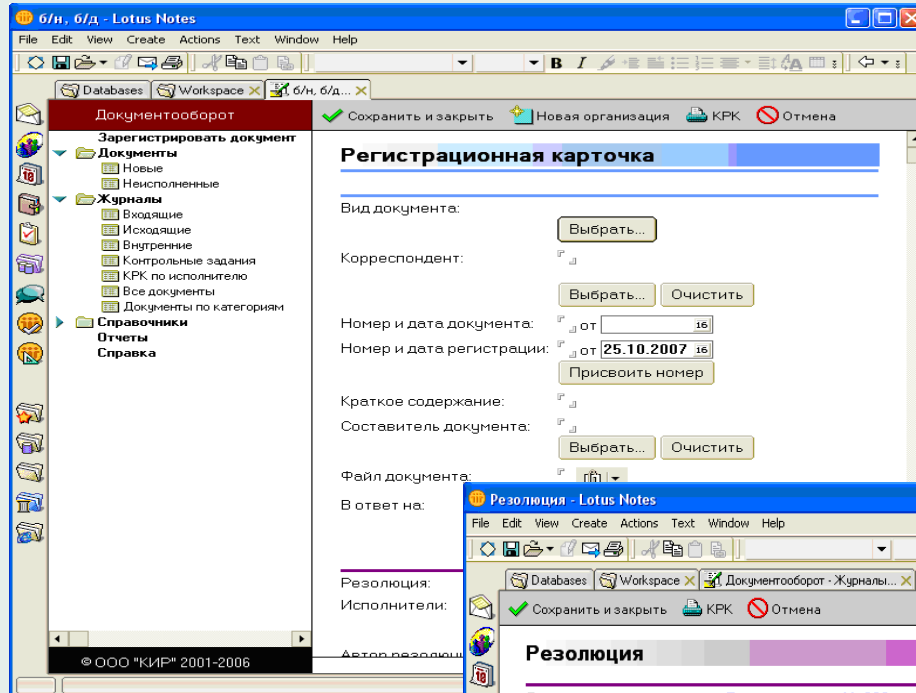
б/н, б/д - Lotus Notes

File Edit View Create Actions Text Window Help

Databases Workspace б/н, б/д...

Документооборот

Зарегистрировать документ
Документы
Новые
Неисполненные
Журналы
Входящие
Исходящие
Внутренние
Контрольные задания
КРК по исполнителю
Все документы
Документы по категориям
Справочники
Отчеты
Справка

© ООО "КИР" 2001-2006

Сохранить и закрыть Новая организация КРК Отмена

Регистрационная карточка

Вид документа:
Выбрать...
Корреспондент:
Выбрать... Очистить
Номер и дата документа: от
Номер и дата регистрации: от 25.10.2007
Присвоить номер
Краткое содержание:
Составитель документа:
Выбрать... Очистить
Файл документа:
В ответ на:

Резолюция:
Исполнители:
Автор резолюц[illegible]

Резолюция - Lotus Notes

File Edit View Create Actions Text Window Help

Databases Workspace Документооборот - Журналы...

Сохранить и закрыть КРК Отмена

Резолюция